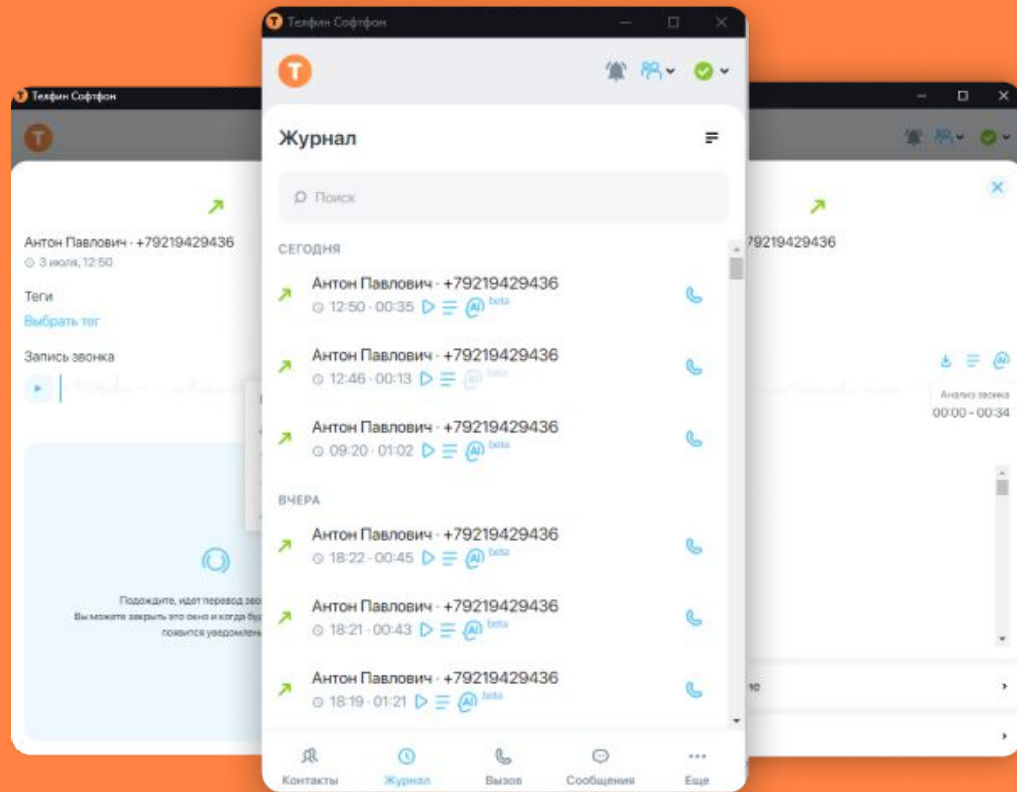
Телфин Софтфон

Антон Павлович · +79219429436
3 июля, 12:50

Теги
Выбрать тег

Запись звонка

Подождите, идет перевод зво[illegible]
Вы можете закрыть это окно и когда буд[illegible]
появится уведомлен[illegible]

Телфин Софтфон

Журнал

Поиск

СЕГОДНЯ

Антон Павлович · +79219429436
12:50 · 00:35 AI beta

Антон Павлович · +79219429436
12:46 · 00:13 AI beta

Антон Павлович · +79219429436
09:20 · 01:02 AI beta

ВЧЕРА

Антон Павлович · +79219429436
18:22 · 00:45 AI beta

Антон Павлович · +79219429436
18:21 · 00:43 AI beta

Антон Павлович · +79219429436
18:19 · 01:21 AI beta

Контакты
Журнал
Вызов
Сообщения
Еще

+79219429436

Анализ звонка
00:00 - 00:34

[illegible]ю